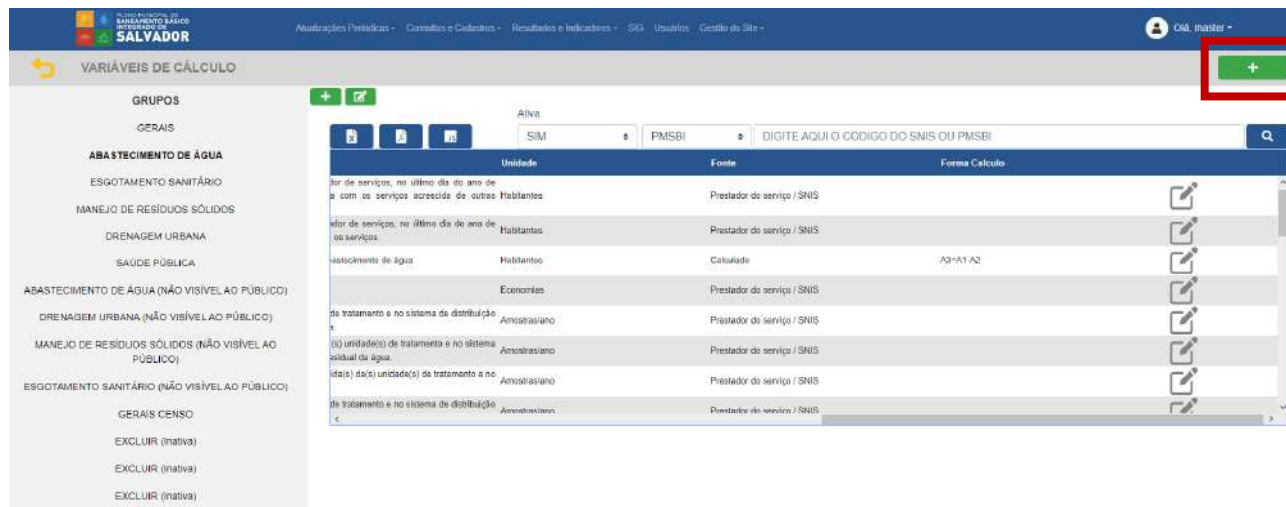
PLANO MUNICIPAL DE SANEAMENTO BÁSICO INTEGRADO DE SALVADOR

Atualizações Periódicas - Consultas e Cadastros - Resultados e Indicadores - SIG Usuários Gestão do Site -

Olá, master -

VARIÁVEIS DE CÁLCULO

+

GRUPOS

GERAIS

ABASTECIMENTO DE ÁGUA

ESGOTAMENTO SANITÁRIO

MANEJO DE RESÍDUOS SÓLIDOS

DRENAGEM URBANA

SAÚDE PÚBLICA

ABASTECIMENTO DE ÁGUA (NÃO VISÍVEL AO PÚBLICO)

DRENAGEM URBANA (NÃO VISÍVEL AO PÚBLICO)

MANEJO DE RESÍDUOS SÓLIDOS (NÃO VISÍVEL AO PÚBLICO)

ESGOTAMENTO SANITÁRIO (NÃO VISÍVEL AO PÚBLICO)

GERAIS CENSO

EXCLUIR (inativa)

EXCLUIR (inativa)

EXCLUIR (inativa)

Ativa

SIM PMSBI DIGITE AQUI O CODIGO DO SNIS OU PMSBI

| | Unidade | Fonte | Forma Calculo | |
|---|---|---|---|---|
| dor de serviços, no último dia do ano de ... com os serviços acrescida de outras | Habitantes | Prestador de serviço / SNIS | | |
| dor de serviços, no último dia do ano de ... os serviços. | Habitantes | Prestador de serviço / SNIS | | |
| bastecimento de água | Habitantes | Calculado | A3=A1-A2 | |
| | Economias | Prestador de serviço / SNIS | | |
| de tratamento e no sistema de distribuição | Amostras/ano | Prestador de serviço / SNIS | | |
| (s) unidade(s) de tratamento e no sistema ...sidual da água. | Amostras/ano | Prestador de serviço / SNIS | | |
| ida(s) da(s) unidade(s) de tratamento e no | Amostras/ano | Prestador de serviço / SNIS | | |
| de tratamento e no sistema de distribuição | Amostras/ano | Prestador de serviço / SNIS | | |